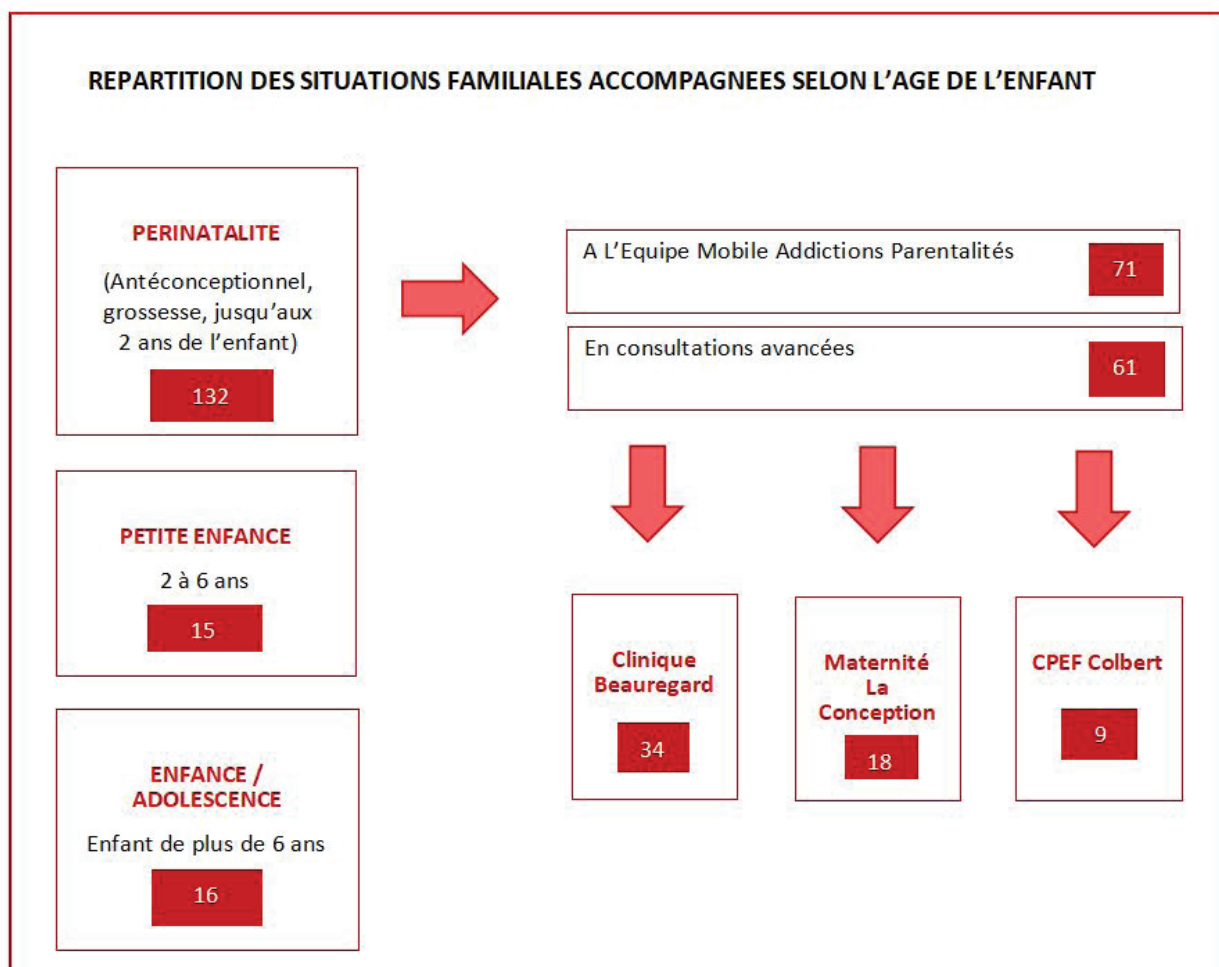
REPARTITION DES SITUATIONS FAMILIALES ACCOMPAGNEES SELON L'AGE DE L'ENFANT

PERINATALITE

(Antéconceptionnel, grossesse, jusqu'aux 2 ans de l'enfant)

132

A L'Equipe Mobile Addictions Parentalités

71

En consultations avancées

61

PETITE ENFANCE

2 à 6 ans

15

Clinique Beauregard

34

Maternité La Conception

18

CPEF Colbert

9

ENFANCE / ADOLESCENCE

Enfant de plus de 6 ans

16